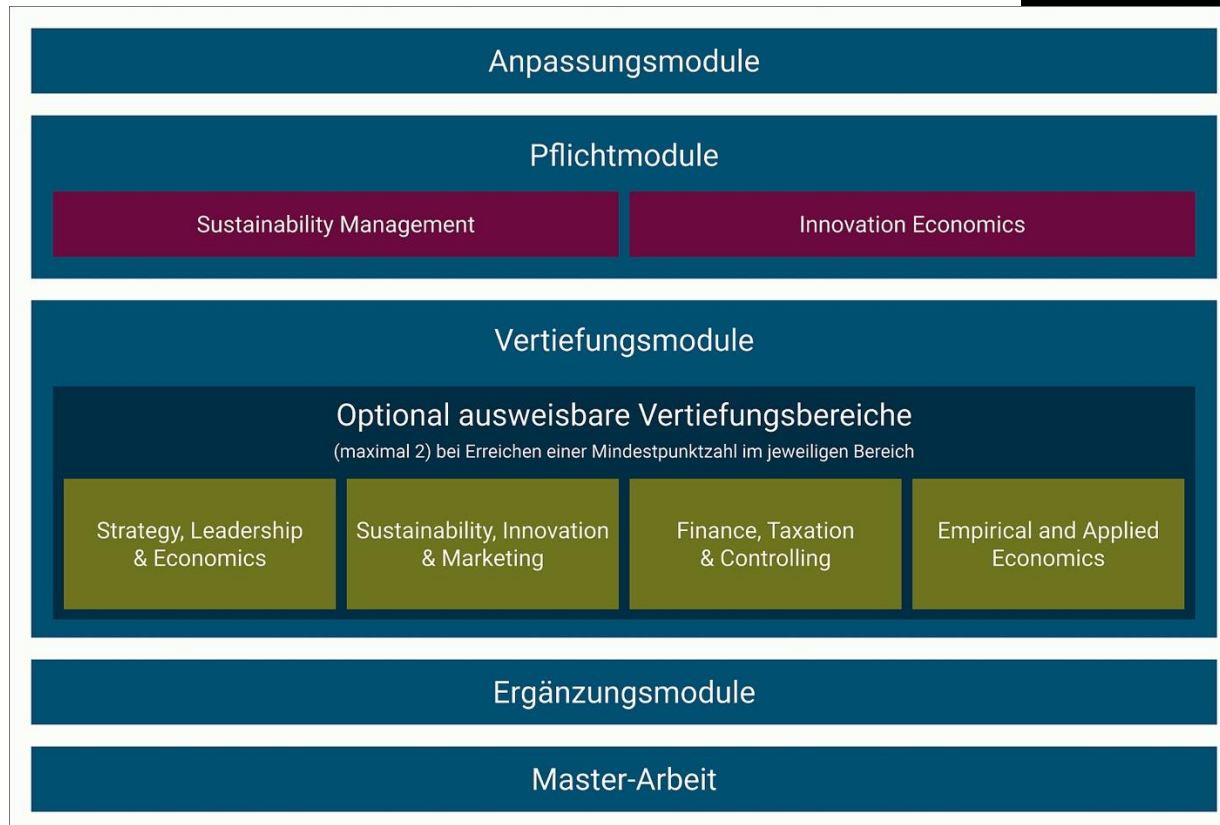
Anpassungsmodule

Pflichtmodule

Sustainability Management

Innovation Economics

Vertiefungsmodule

Optional ausweisbare Vertiefungsbereiche

(maximal 2) bei Erreichen einer Mindestpunktzahl im jeweiligen Bereich

Strategy, Leadership & Economics

Sustainability, Innovation & Marketing

Finance, Taxation & Controlling

Empirical and Applied Economics

Ergänzungsmodule

Master-Arbeit